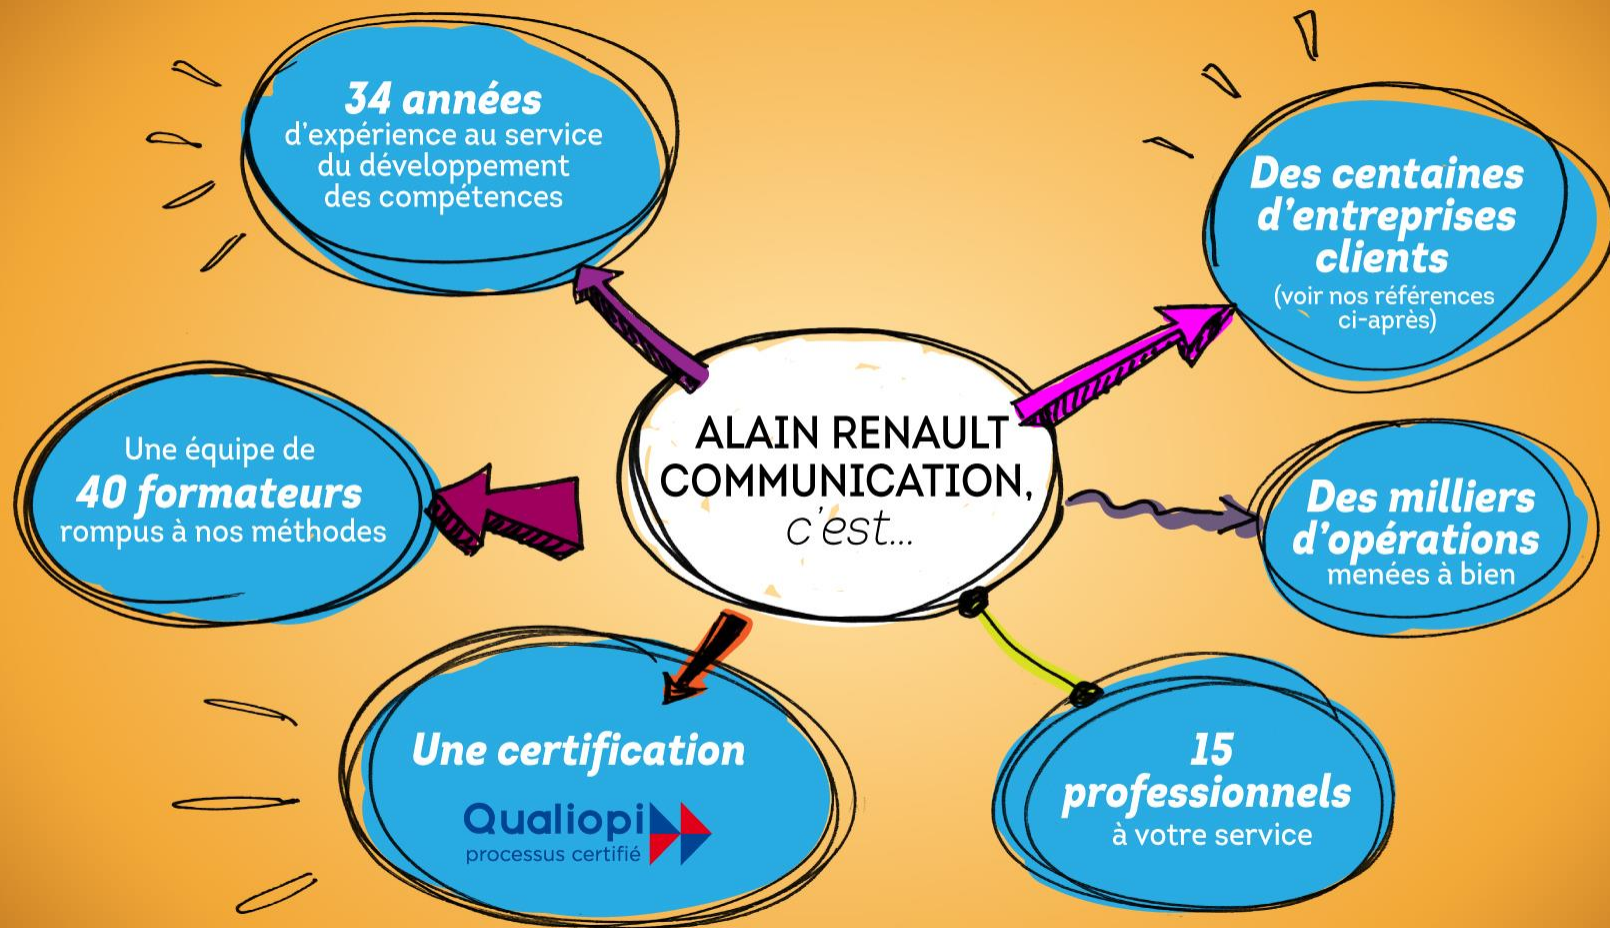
ALAIN RENAULT COMMUNICATION, c'est...

34 années
d'expérience au service du développement des compétences

Des centaines d'entreprises clients
(voir nos références ci-après)

Une équipe de
40 formateurs
rompus à nos méthodes

Des milliers d'opérations
menées à bien

Une certification
Qualiopi
processus certifié

15 professionnels
à votre service